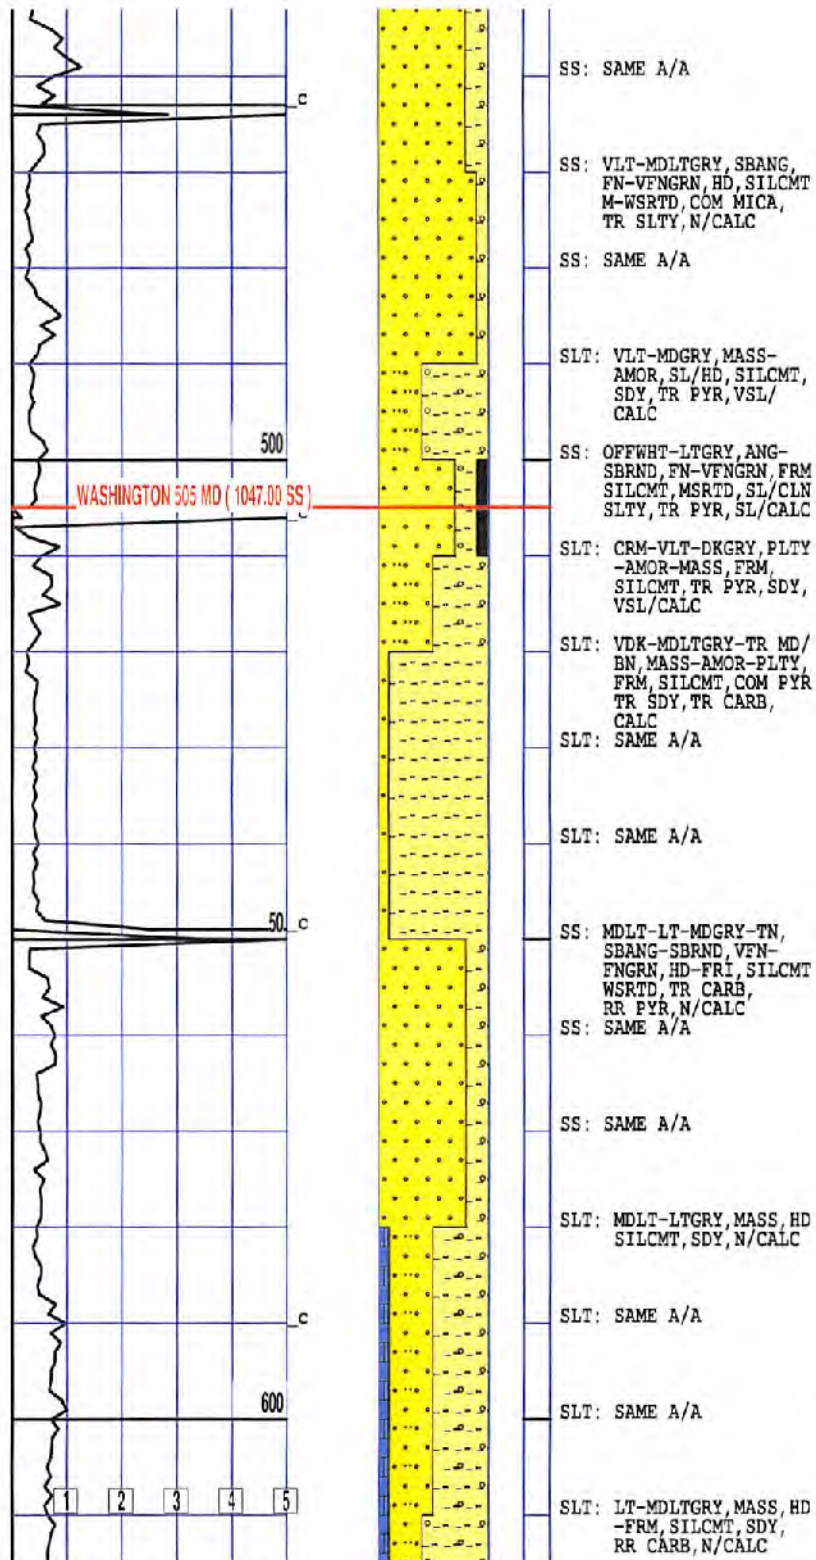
c

500

WASHINGTON 505 MD ( 1047.00 SS )

c

50 c

c

600

1 2 3 4 5

SS: SAME A/A

SS: VLT-MDLTGRY, SBANG, FN-VFNGRN, HD, SILCMT M-WSRTD, COM MICA, TR SLTY, N/CALC

SS: SAME A/A

SLT: VLT-MDGRY, MASS-AMOR, SL/HD, SILCMT, SDY, TR PYR, VSL/CALC

SS: OFFWHT-LTGRY, ANG-SBRND, FN-VFNGRN, FRM SILCMT, MSRTD, SL/CLN SLTY, TR PYR, SL/CALC

SLT: CRM-VLT-DKGRY, PLTY-AMOR-MASS, FRM, SILCMT, TR PYR, SDY, VSL/CALC

SLT: VDK-MDLTGRY-TR MD/BN, MASS-AMOR-PLTY, FRM, SILCMT, COM PYR TR SDY, TR CARB, CALC

SLT: SAME A/A

SLT: SAME A/A

SS: MDLT-LT-MDGRY-TN, SBANG-SBRND, VFN-FNGRN, HD-FRI, SILCMT WSRTD, TR CARB, RR PYR, N/CALC

SS: SAME A/A

SS: SAME A/A

SLT: MDLT-LTGRY, MASS, HD SILCMT, SDY, N/CALC

SLT: SAME A/A

SLT: SAME A/A

SLT: LT-MDLTGRY, MASS, HD-FRM, SILCMT, SDY, RR CARB, N/CALC